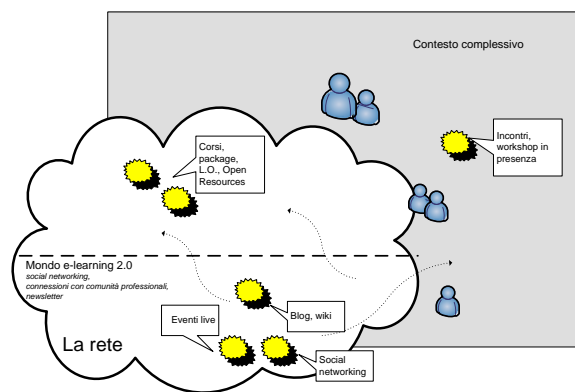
Contesto complessivo

Corsi, package, L.O., Open Resources

Incontri, workshop in presenza

Mondo e-learning 2.0
social networking, connessioni con comunità professionali, newsletter

Eventi live

Blog, wiki

La rete

Social networking